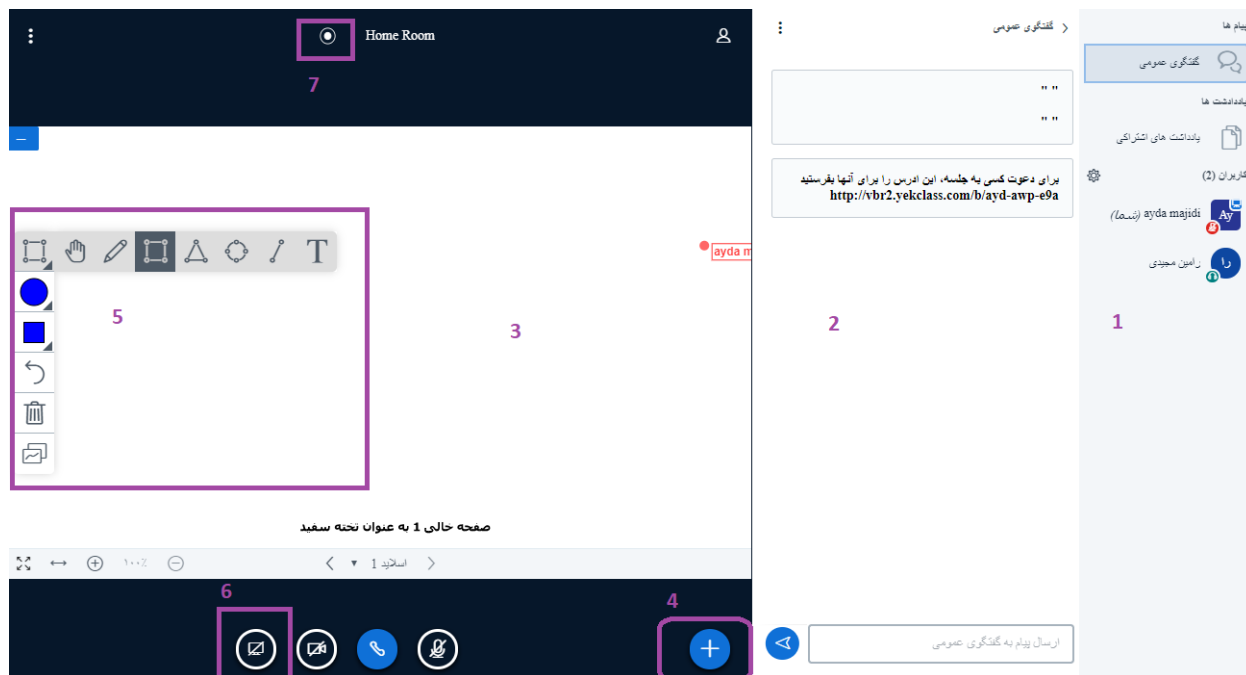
Home Room

7

ayda m

5

3

صفحه خالی 1 به عنوان تخته سفید

۱۰۰٪

اسلاید 1

6

4

گفتگوی عمومی

" "

" "

برای دعوت کسی به جلسه، این ادرس را برای آنها بفرستید
http://vbr2.yekclass.com/b/ayd-awp-e9a

2

ارسال پیام به گفتگوی عمومی

پیام ها

گفتگوی عمومی

یادداشت ها

یادداشت های اشتراکی

کاربران (2)

Ay

ayda majidi (شما)

را

رامین مجیدی

1